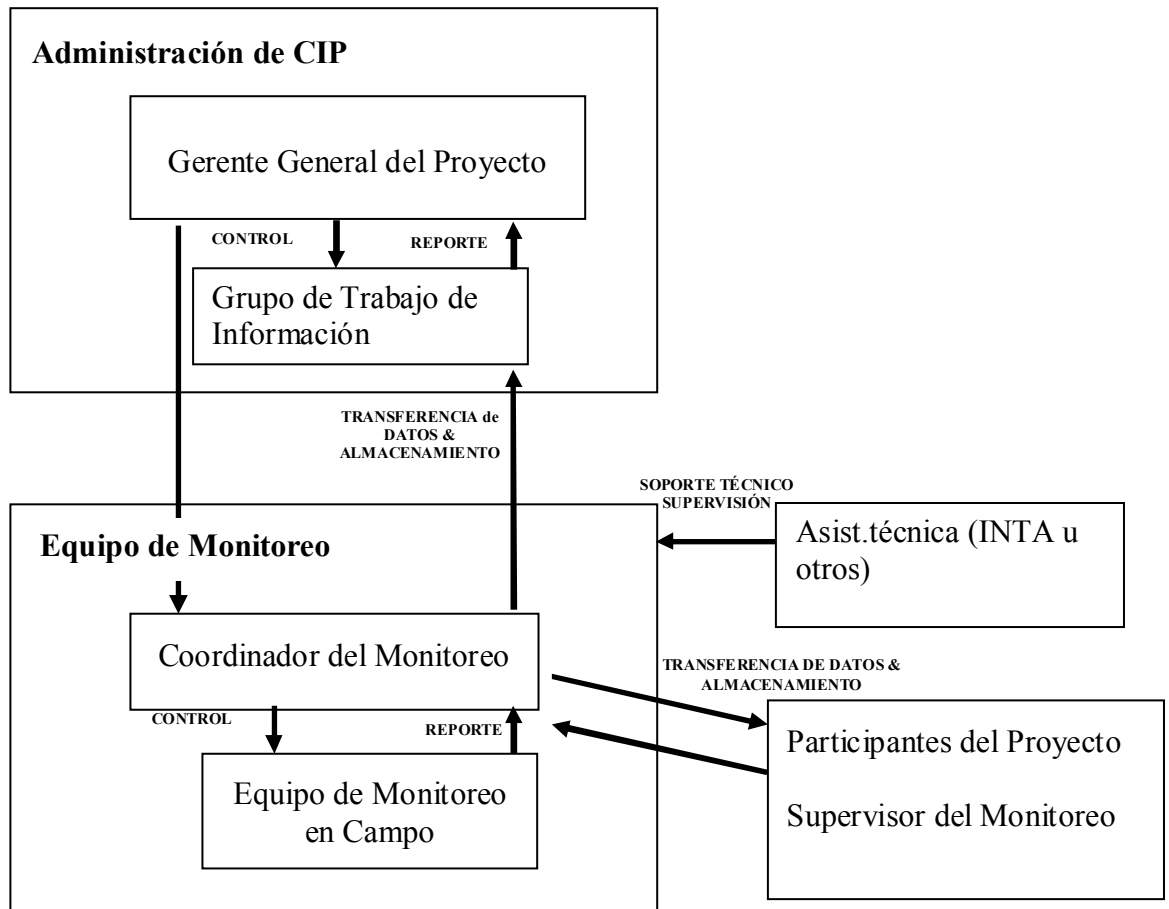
Administración de CIP

Gerente General del Proyecto

CONTROL

REPORTE

Grupo de Trabajo de Información

TRANSFERENCIA de DATOS & ALMACENAMIENTO

SOPORTE TÉCNICO SUPERVISIÓN

Equipo de Monitoreo

Asist.técnica (INTA u otros)

Coordinador del Monitoreo

TRANSFERENCIA DE DATOS & ALMACENAMIENTO

CONTROL

REPORTE

Equipo de Monitoreo en Campo

Participantes del Proyecto

Supervisor del Monitoreo